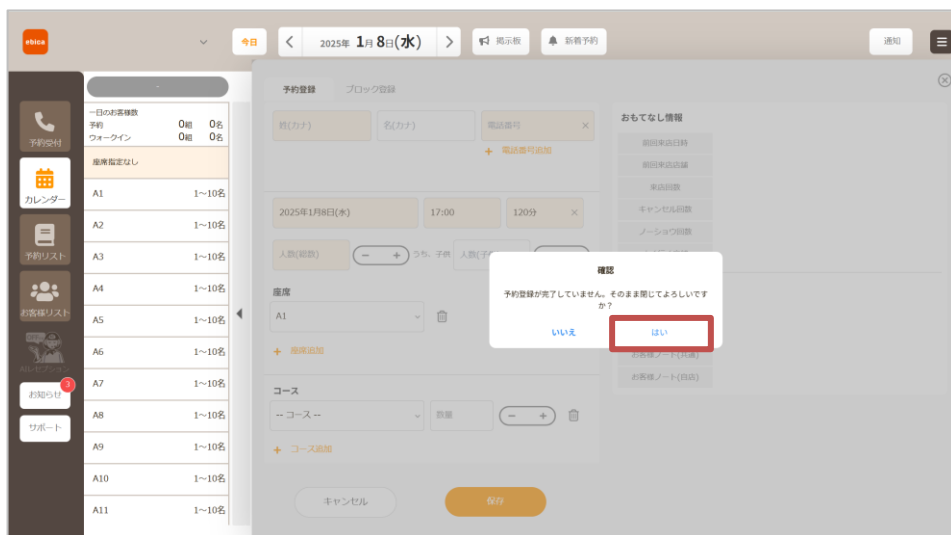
ebica

今日

2025年 1月 8日(水)

掲示板

新着予約

通知

予約受付

カレンダー

予約リスト

お客様リスト

お知らせ 3

サポート

一日のお客様数
予約 0組 0名
ウォークイン 0組 0名

座席指定なし

| A1 | 1〜10名 |
|---|---|
| A2 | 1〜10名 |
| A3 | 1〜10名 |
| A4 | 1〜10名 |
| A5 | 1〜10名 |
| A6 | 1〜10名 |
| A7 | 1〜10名 |
| A8 | 1〜10名 |
| A9 | 1〜10名 |
| A10 | 1〜10名 |
| A11 | 1〜10名 |

予約登録　ブロック登録

姓(カナ)　名(カナ)　電話番号

+ 電話番号追加

2025年1月8日(水)　17:00　120分

人数(総数)　うち、子供　人数(子

座席

A1

+ 座席追加

コース

-- コース --　数量

+ コース追加

キャンセル　保存

おもてなし情報

前回来店日時

前回来店店舗

来店回数

キャンセル回数

ノーショウ回数

お客様ノート(共通)

お客様ノート(自店)

確認

予約登録が完了していません。そのまま閉じてよろしいですか？

いいえ　はい